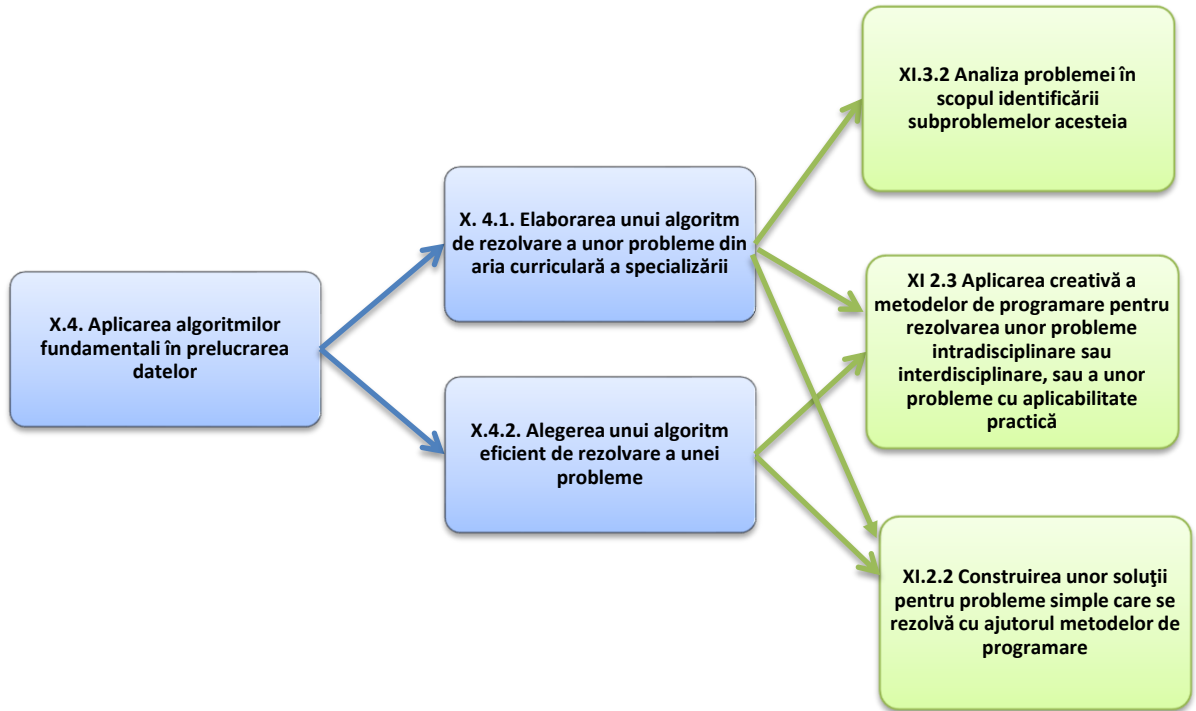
X.4. Aplicarea algoritmilor fundamentali în prelucrarea datelor

X. 4.1. Elaborarea unui algoritm de rezolvare a unor probleme din aria curriculară a specializării

X.4.2. Alegerea unui algoritm eficient de rezolvare a unei probleme

XI.3.2 Analiza problemei în scopul identificării subproblemelor acesteia

XI 2.3 Aplicarea creativă a metodelor de programare pentru rezolvarea unor probleme intradisciplinare sau interdisciplinare, sau a unor probleme cu aplicabilitate practică

XI.2.2 Construirea unor soluţii pentru probleme simple care se rezolvă cu ajutorul metodelor de programare